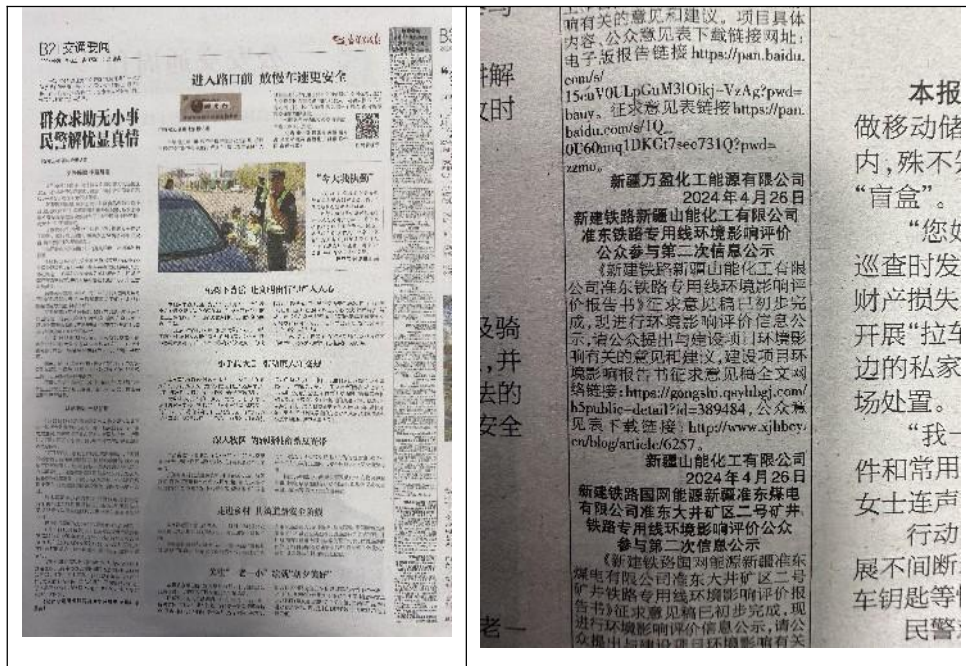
B3 交通要闻

进入路口前 放慢车速更安全

群众求助无小事 民警解忧显真情

"冬天我执勤"

B

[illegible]解
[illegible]时

及骑
,并
去的
安全

老一

响有关的意见和建议。项目具体内容、公众意见表下载链接网址:电子版报告链接 https://pan.baidu.com/s/15cnV0ULpGuM3lOikj-VzAg?pwd=bauy。征求意见表链接 https://pan.baidu.com/s/1Q_0U60nnq1DKCt7sec731Q?pwd=zzmu。

新疆万盈化工能源有限公司
2024 年 4 月 26 日

新建铁路新疆山能化工有限公司准东铁路专用线环境影响评价公众参与第二次信息公示

《新建铁路新疆山能化工有限公司准东铁路专用线环境影响评价报告书》征求意见稿已初步完成,现进行环境影响评价信息公示,请公众提出与建设项目环境影响有关的意见和建议,建设项目环境影响报告书征求意见稿全文网络链接:https://gongshi.qsyhbgj.com/h5public-detail?id=389484,公众意见表下载链接:http://www.xjhbcy.cn/blog/article/6257。

新疆山能化工有限公司
2024 年 4 月 26 日

新建铁路国网能源新疆准东煤电有限公司准东大井矿区二号矿井铁路专用线环境影响评价公众参与第二次信息公示

《新建铁路国网能源新疆准东煤电有限公司准东大井矿区二号矿井铁路专用线环境影响评价报告书》征求意见稿已初步完成,现进行环境影响评价信息公示,请公众提出与建设项目环境影响有关

本报
做移动储
内,殊不
"盲盒"。
"您
巡查时发
财产损失
开展"拉车
边的私家
场处置。
"我一
件和常用
女士连声
行动
展不间断
车钥匙等
民警